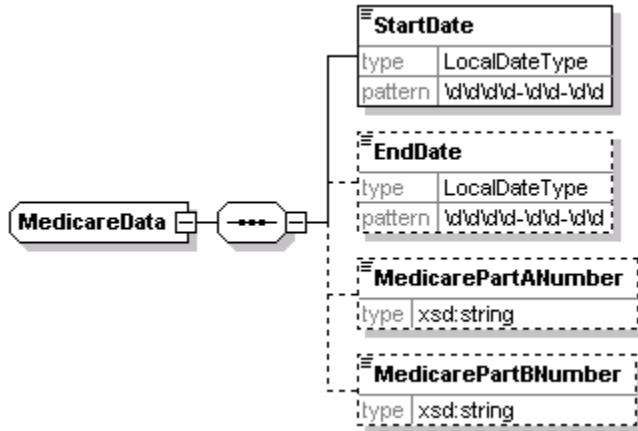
MedicareData

StartDate

| type | LocalDateType |
|---|---|
| pattern | \d\d\d\d-\d\d-\d\d |

EndDate

| type | LocalDateType |
|---|---|
| pattern | \d\d\d\d-\d\d-\d\d |

MedicarePartANumber

| type | xsd:string |
|---|---|

MedicarePartBNumber

| type | xsd:string |
|---|---|